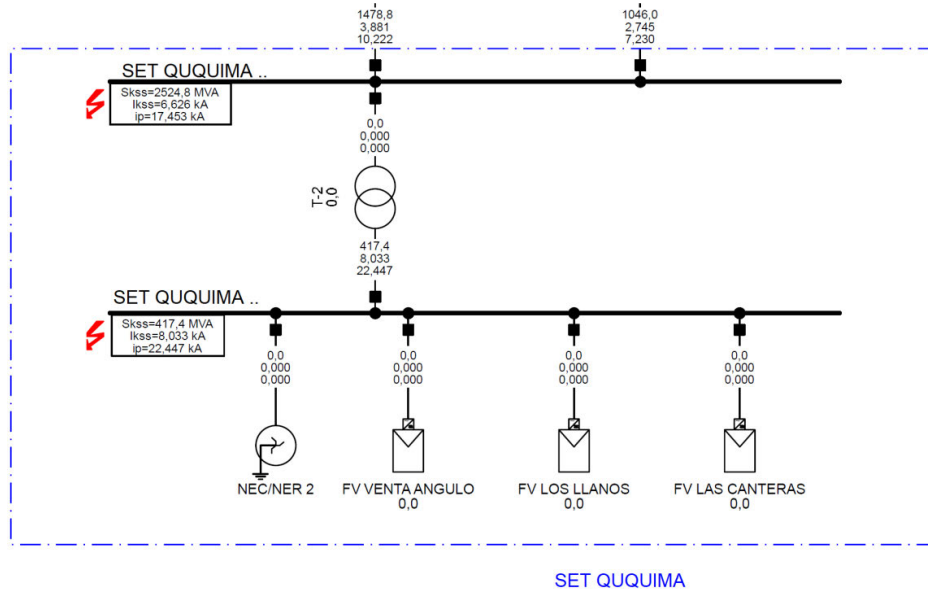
1478,8
3,881
10,222

1046,0
2,745
7,230

SET QUQUIMA ..

Skss=2524,8 MVA
Ikss=6,626 kA
ip=17,453 kA

0,0
0,000
0,000

T-2
0,0

417,4
8,033
22,447

SET QUQUIMA ..

Skss=417,4 MVA
Ikss=8,033 kA
ip=22,447 kA

0,0
0,000
0,000

0,0
0,000
0,000

0,0
0,000
0,000

0,0
0,000
0,000

NEC/NER 2

FV VENTA ANGULO
0,0

FV LOS LLANOS
0,0

FV LAS CANTERAS
0,0

SET QUQUIMA